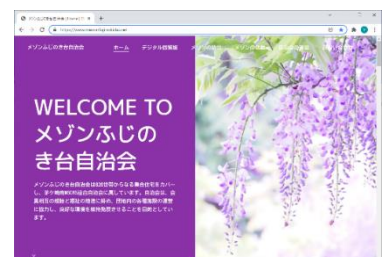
メゾンふじのき台自治会 | ホーム ×

https://www.maisonfujinokidai.net

メゾンふじのき台自治会

ホーム

デジタル回覧板

WELCOME TO メゾンふじのき台自治会

メゾンふじのき台自治会は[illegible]からなる集合住宅をカバーし、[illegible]自治会に属しています。自治会は、会員相互の親睦と福祉の増進に努め、団地内の各種施設の運営に協力し、良好な環境を維持発展させることを目的としています。